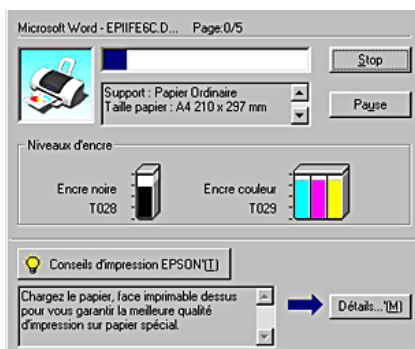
Microsoft Word - EPIIFE6C.D... Page:0/5

Stop

Support : Papier Ordinaire
Taille papier : A4 210 x 297 mm

Pause

Niveaux d'encre

Encre noire
T028

Encre couleur
T029

Conseils d'impression EPSON(T)

Chargez le papier, face imprimable dessus pour vous garantir la meilleure qualité d'impression sur papier spécial.

Détails...(M)